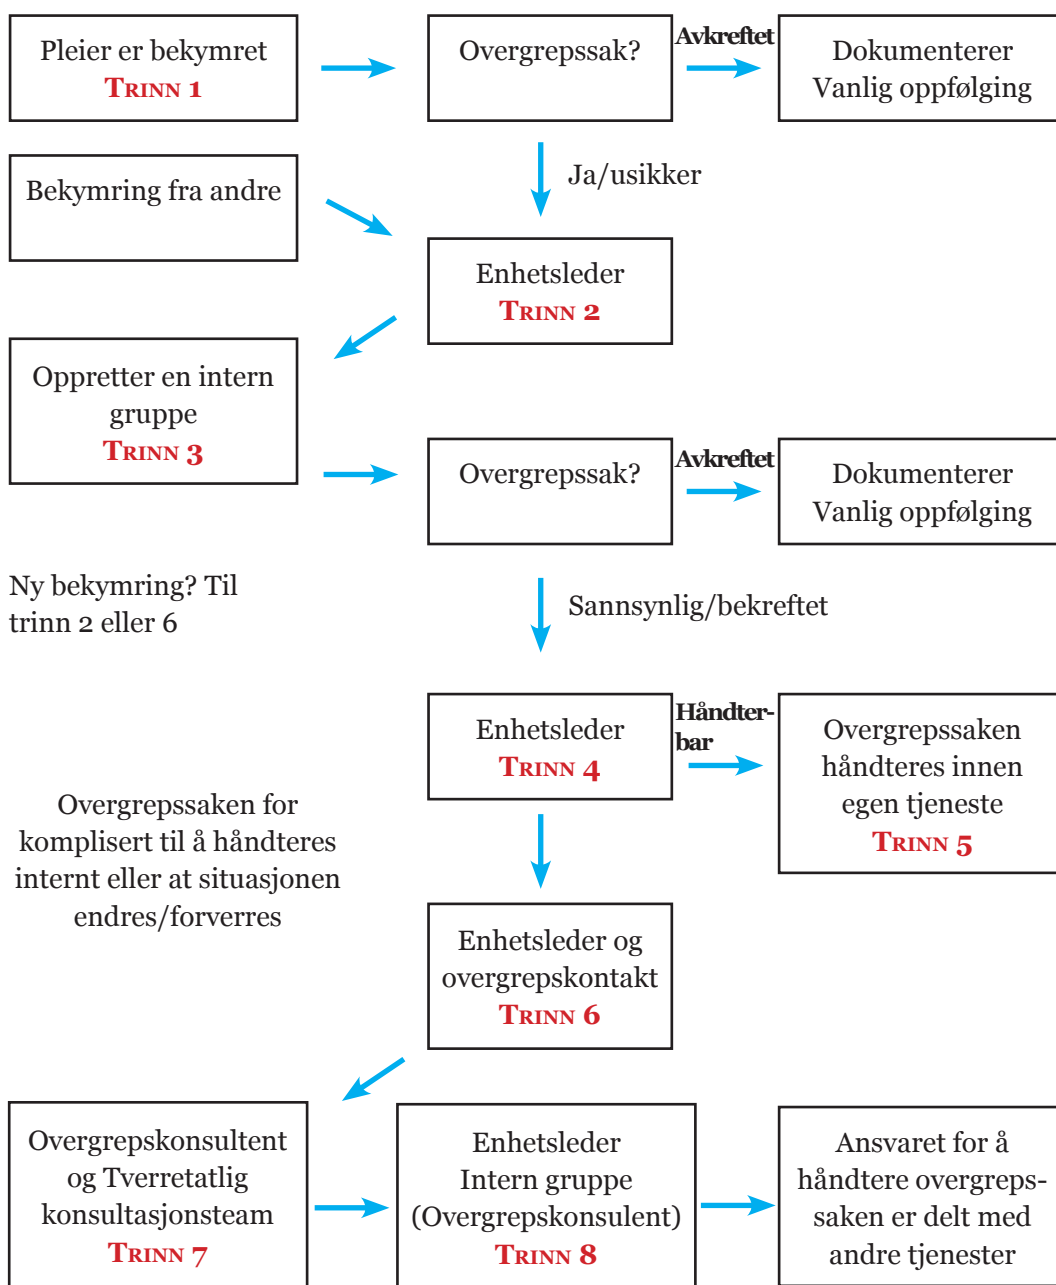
Pleier er bekymret
TRINN 1

Overgrepssak?

Avkreftet

Dokumenterer
Vanlig oppfølging

Ja/usikker

Bekymring fra andre

Enhetsleder
TRINN 2

Oppretter en intern gruppe
TRINN 3

Overgrepssak?

Avkreftet

Dokumenterer
Vanlig oppfølging

Ny bekymring? Til trinn 2 eller 6

Sannsynlig/bekreftet

Enhetsleder
TRINN 4

Håndterbar

Overgrepssaken håndteres innen egen tjeneste
TRINN 5

Overgrepssaken for komplisert til å håndteres internt eller at situasjonen endres/forverres

Enhetsleder og overgrepskontakt
TRINN 6

Overgrepskonsultent og Tverretatlig konsultasjonsteam
TRINN 7

Enhetsleder
Intern gruppe
(Overgrepskonsulent)
TRINN 8

Ansvaret for å håndtere overgrepssaken er delt med andre tjenester